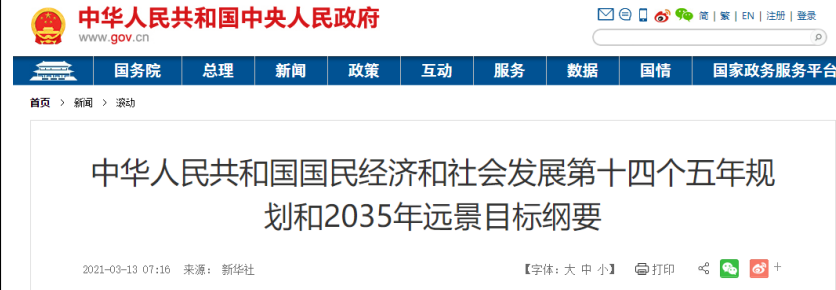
中华人民共和国中央人民政府
www.gov.cn

简 | 繁 | EN | 注册 | 登录

国务院 总理 新闻 政策 互动 服务 数据 国情 国家政务服务平台

首页 > 新闻 > 滚动

中华人民共和国国民经济和社会发展第十四个五年规划和2035年远景目标纲要

2021-03-13 07:16 来源： 新华社

【字体：大 中 小】 打印